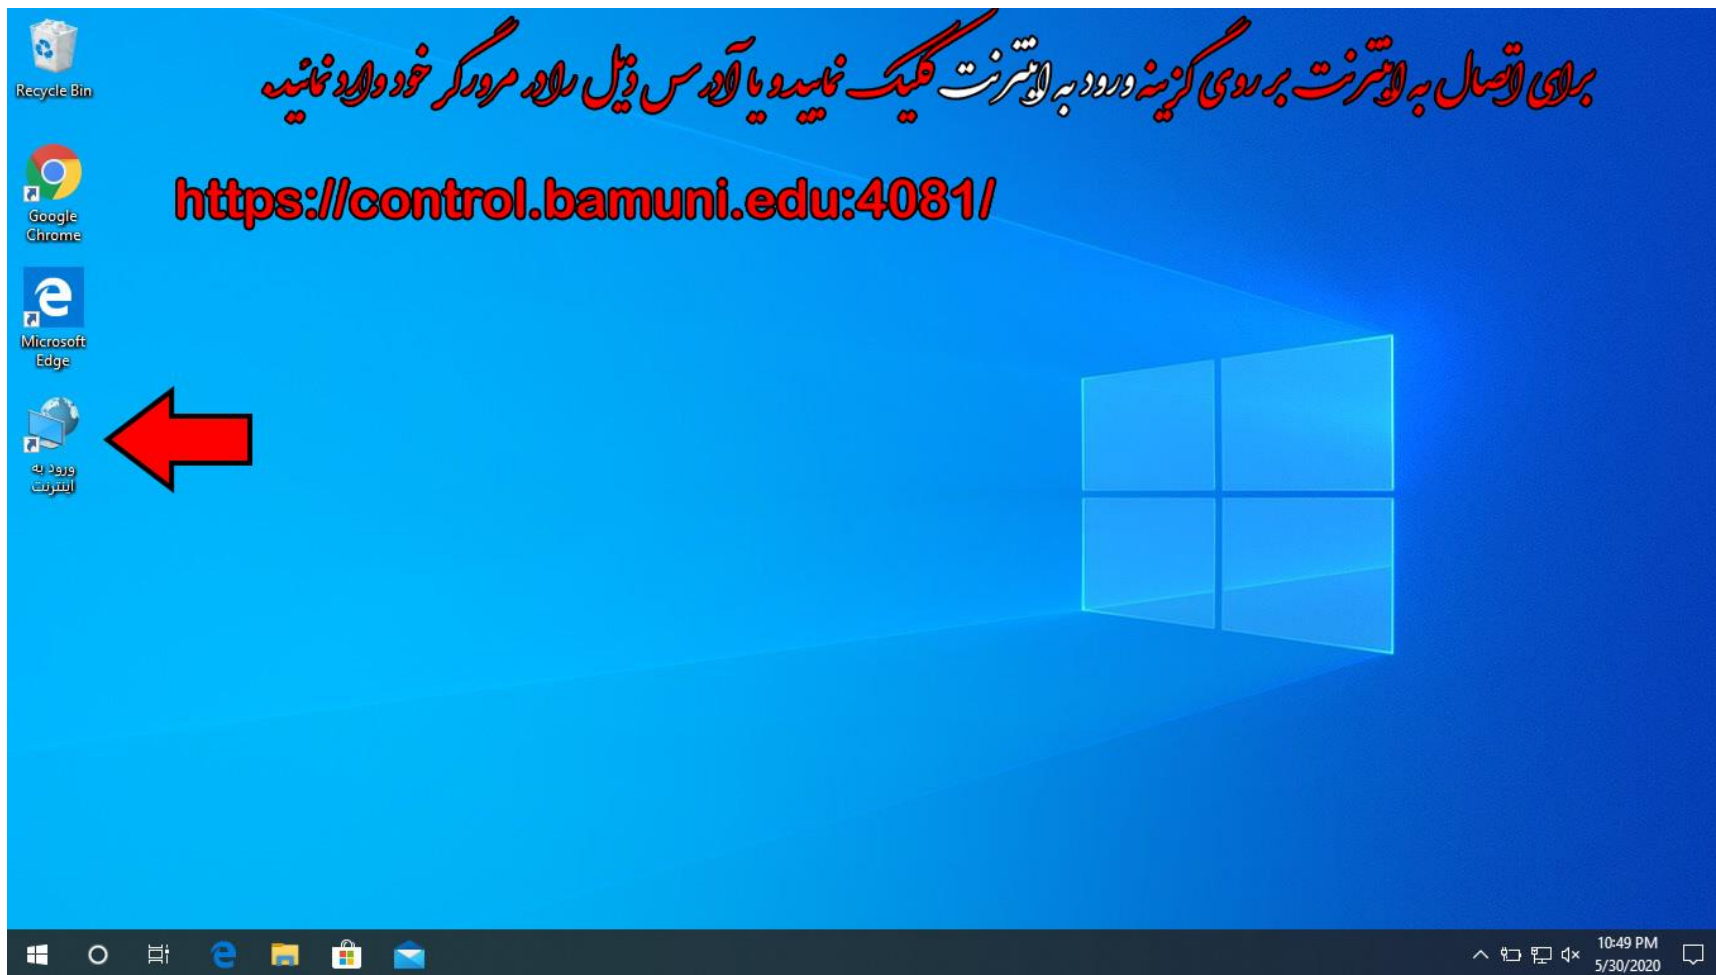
Recycle Bin

Google Chrome

Microsoft Edge

ورود به اینترنت

برای اتصال به اینترنت بر روی گزینه ورود به اینترنت کلیک نمایید و یا آدرس ذیل را در مرورگر خود وارد نمائید

https://control.bamuni.edu:4081/

10:49 PM
5/30/2020